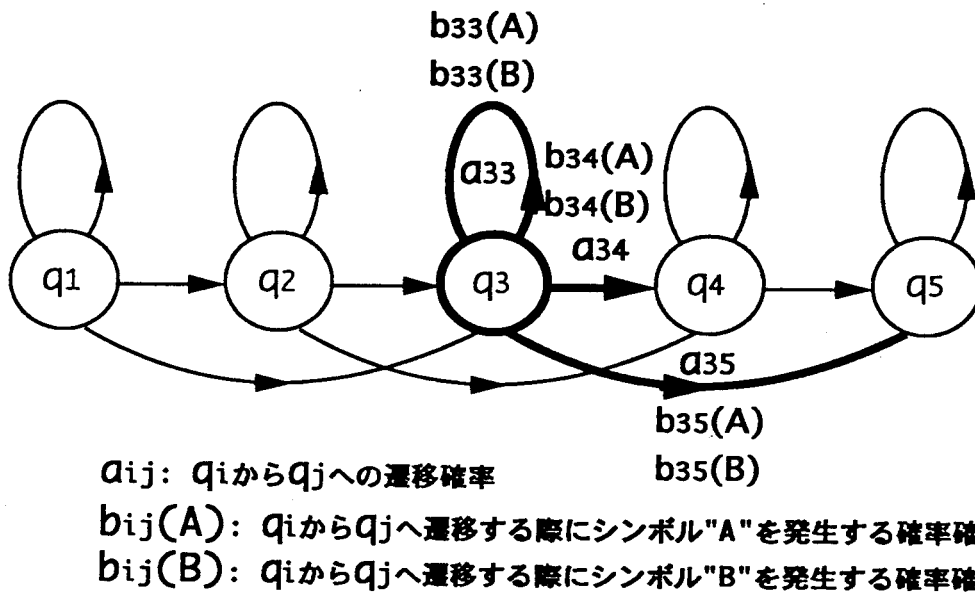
$b_{33}(A)$
$b_{33}(B)$
$a_{33}$
$b_{34}(A)$
$b_{34}(B)$
$a_{34}$
$q_1$ $q_2$ $q_3$ $q_4$ $q_5$
$a_{35}$
$b_{35}(A)$
$b_{35}(B)$

$a_{ij}$: $q_i$から$q_j$への遷移確率
$b_{ij}(A)$: $q_i$から$q_j$へ遷移する際にシンボル"A"を発生する確率確
$b_{ij}(B)$: $q_i$から$q_j$へ遷移する際にシンボル"B"を発生する確率確